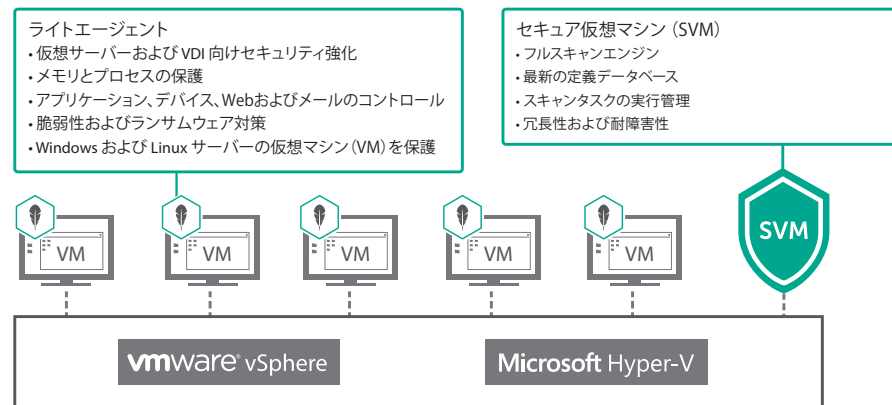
ライトエージェント
• 仮想サーバーおよび VDI 向けセキュリティ強化
• メモリとプロセスの保護
• アプリケーション、デバイス、Webおよびメールのコントロール
• 脆弱性およびランサムウェア対策
• Windows および Linux サーバーの仮想マシン（VM）を保護

セキュア仮想マシン（SVM）
• フルスキャンエンジン
• 最新の定義データベース
• スキャンタスクの実行管理
• 冗長性および耐障害性

VM

VM

VM

VM

VM

SVM

vmware vSphere

Microsoft Hyper-V